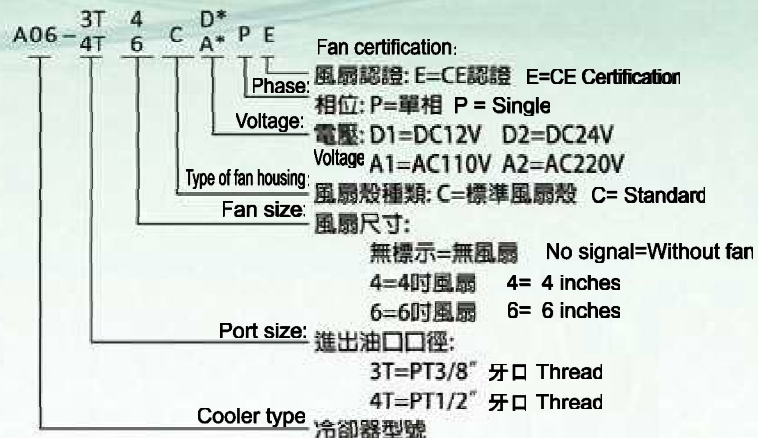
A06 – 3T 4T 4 6 C D* A* P E

Fan certification:
Phase: 風扇認證: E=CE認證 E=CE Certification
相位: P=單相 P = Single
Voltage: 電壓: D1=DC12V D2=DC24V
Voltage A1=AC110V A2=AC220V
Type of fan housing: 風扇殼種類: C=標準風扇殼 C= Standard
Fan size: 風扇尺寸:
無標示=無風扇 No signal=Without fan
4=4吋風扇 4= 4 inches
6=6吋風扇 6= 6 inches
Port size: 進出油口口徑:
3T=PT3/8" 牙口 Thread
4T=PT1/2" 牙口 Thread
Cooler type 冷卻器型號